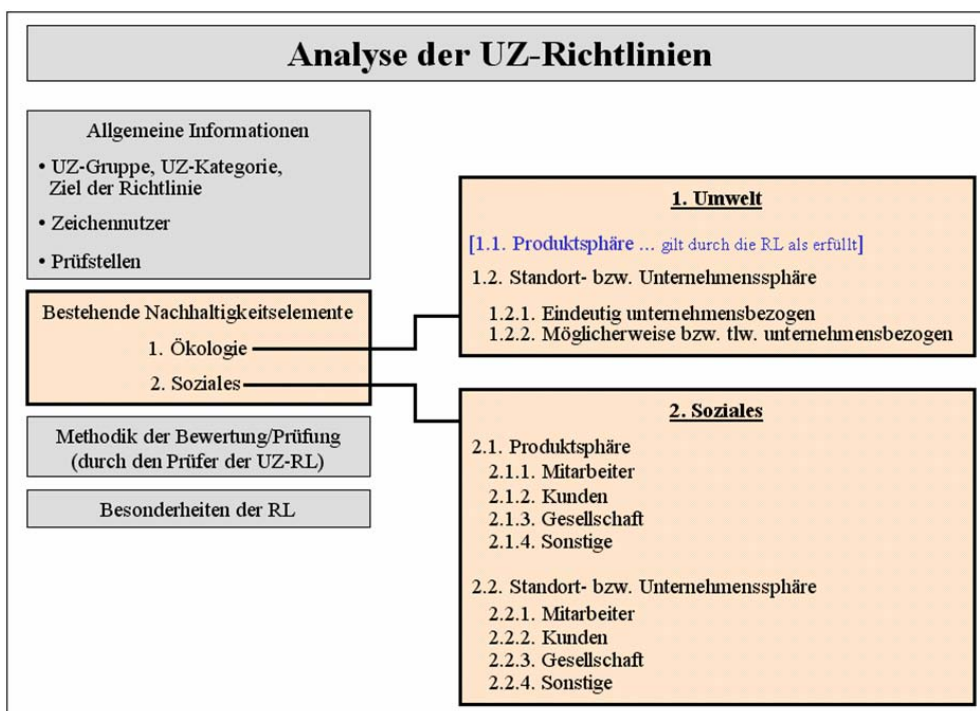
Analyse der UZ-Richtlinien

Allgemeine Informationen

• UZ-Gruppe, UZ-Kategorie, Ziel der Richtlinie

• Zeichennutzer

• Prüfstellen

Bestehende Nachhaltigkeitselemente

1. Ökologie

2. Soziales

Methodik der Bewertung/Prüfung (durch den Prüfer der UZ-RL)

Besonderheiten der RL

1. Umwelt

[1.1. Produktsphäre ... gilt durch die RL als erfüllt]

1.2. Standort- bzw. Unternehmenssphäre

1.2.1. Eindeutig unternehmensbezogen
1.2.2. Möglicherweise bzw. tlw. unternehmensbezogen

2. Soziales

2.1. Produktsphäre
2.1.1. Mitarbeiter
2.1.2. Kunden
2.1.3. Gesellschaft
2.1.4. Sonstige

2.2. Standort- bzw. Unternehmenssphäre
2.2.1. Mitarbeiter
2.2.2. Kunden
2.2.3. Gesellschaft
2.2.4. Sonstige